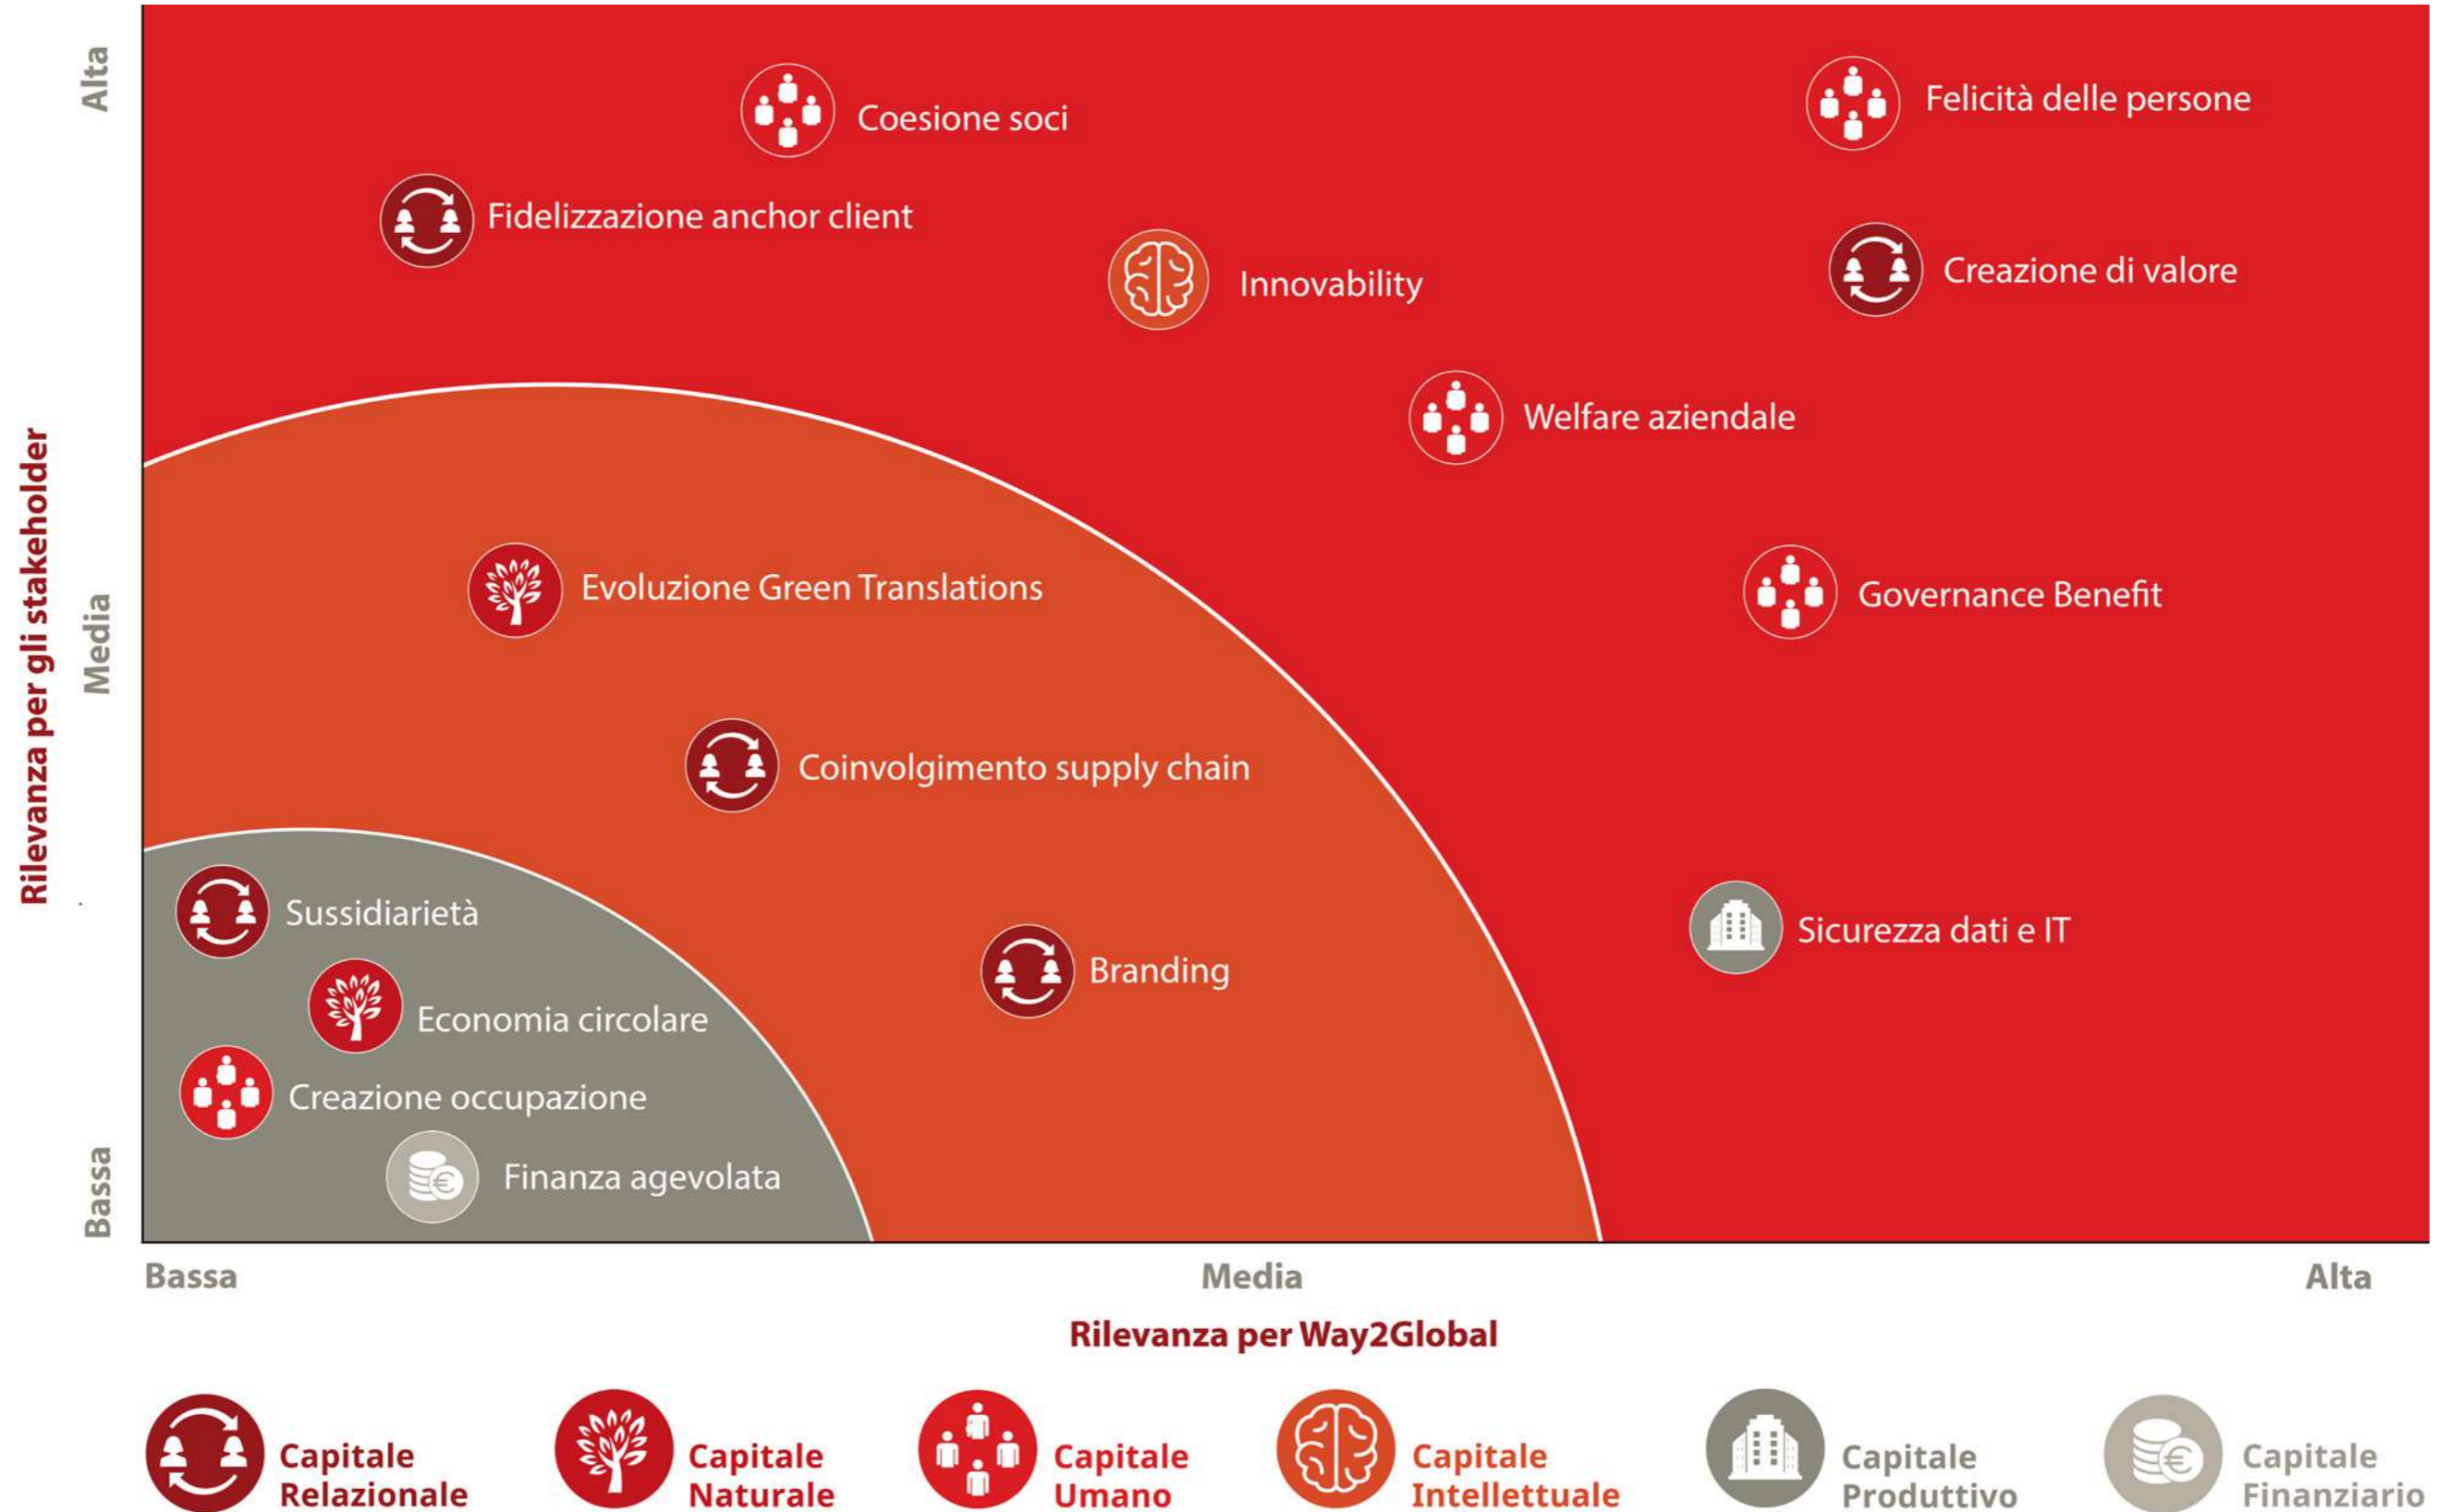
Rilevanza per gli stakeholder

Alta

Media

Bassa

Coesione soci

Felicità delle persone

Fidelizzazione anchor client

Innovability

Creazione di valore

Welfare aziendale

Evoluzione Green Translations

Governance Benefit

Coinvolgimento supply chain

Sussidiarietà

Sicurezza dati e IT

Branding

Economia circolare

Creazione occupazione

Finanza agevolata

Bassa

Media

Alta

Rilevanza per Way2Global

Capitale Relazionale

Capitale Naturale

Capitale Umano

Capitale Intellettuale

Capitale Produttivo

Capitale Finanziario